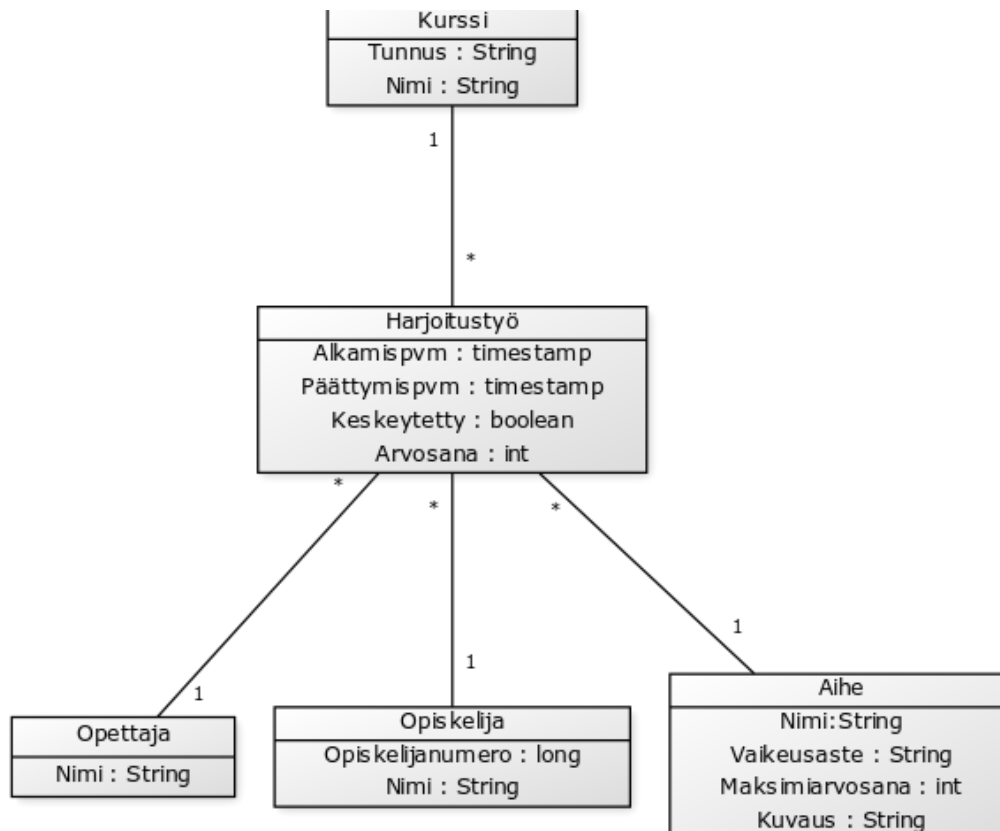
Kurssi
Tunnus : String
Nimi : String

1

*

Harjoitustyö
Alkamispvm : timestamp
Päättymispvm : timestamp
Keskeytetty : boolean
Arvosana : int

*

*

*

1

1

1

Opettaja
Nimi : String

Opiskelija
Opiskelijanumero : long
Nimi : String

Aihe
Nimi:String
Vaikeusaste : String
Maksimiarvosana : int
Kuvaus : String